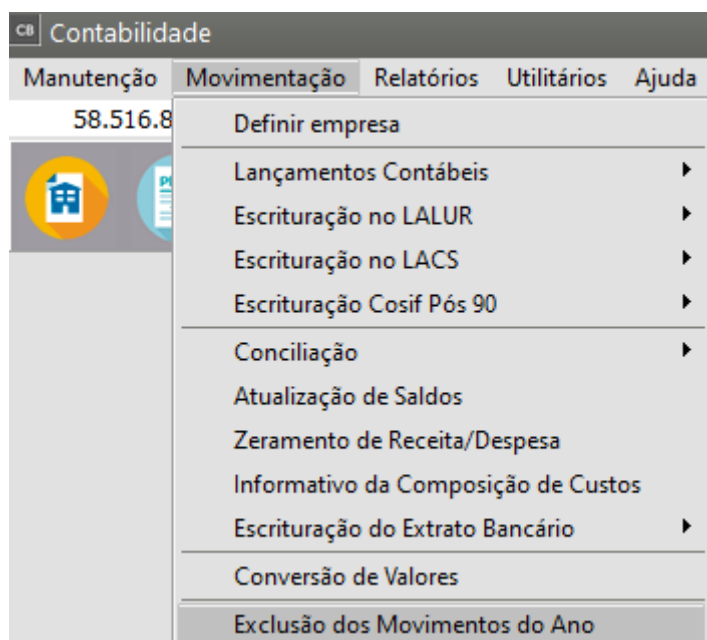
CB Contabilidade

Manutenção Movimentação Relatórios Utilitários Ajuda

58.516.8

Definir empresa

Lançamentos Contábeis

Escrituração no LALUR

Escrituração no LACS

Escrituração Cosif Pós 90

Conciliação

Atualização de Saldos

Zeramento de Receita/Despesa

Informativo da Composição de Custos

Escrituração do Extrato Bancário

Conversão de Valores

Exclusão dos Movimentos do Ano